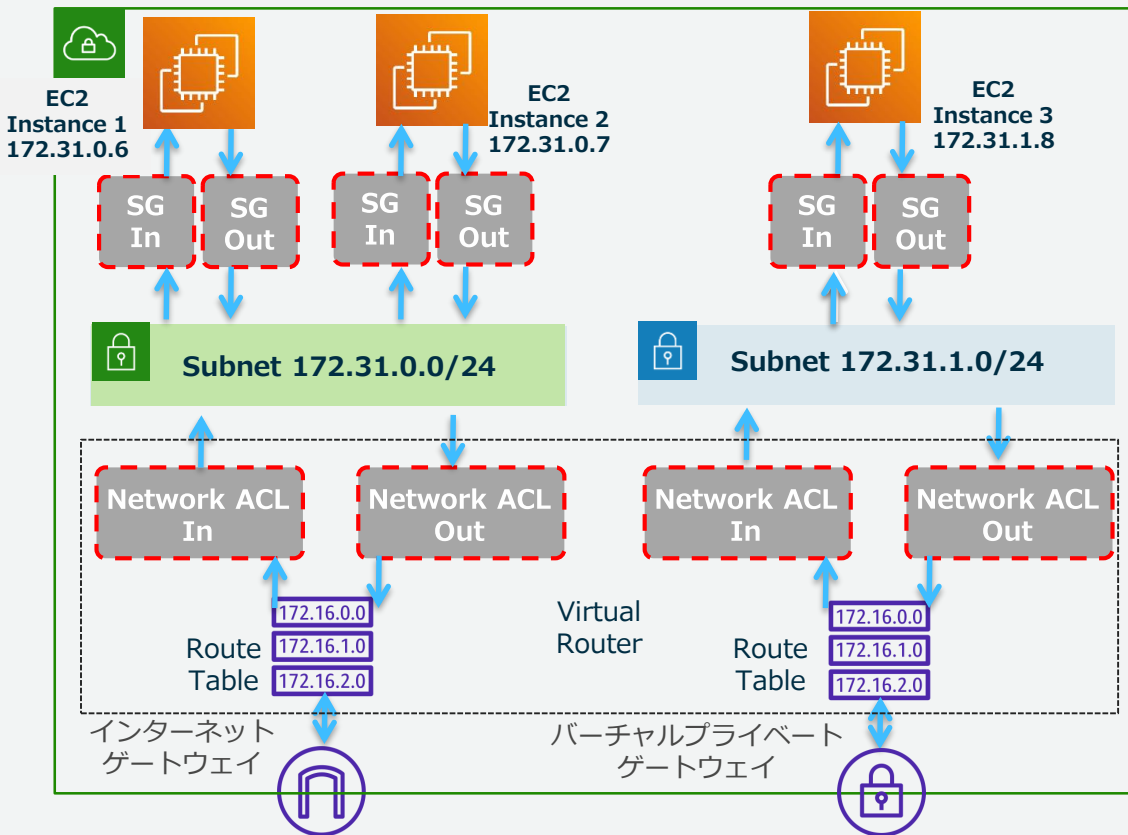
EC2
Instance 1
172.31.0.6

EC2
Instance 2
172.31.0.7

EC2
Instance 3
172.31.1.8

SG In

SG Out

SG In

SG Out

SG In

SG Out

Subnet 172.31.0.0/24

Subnet 172.31.1.0/24

Network ACL In

Network ACL Out

Network ACL In

Network ACL Out

172.16.0.0
172.16.1.0
172.16.2.0

Route Table

Virtual Router

172.16.0.0
172.16.1.0
172.16.2.0

Route Table

インターネット
ゲートウェイ

バーチャルプライベート
ゲートウェイ